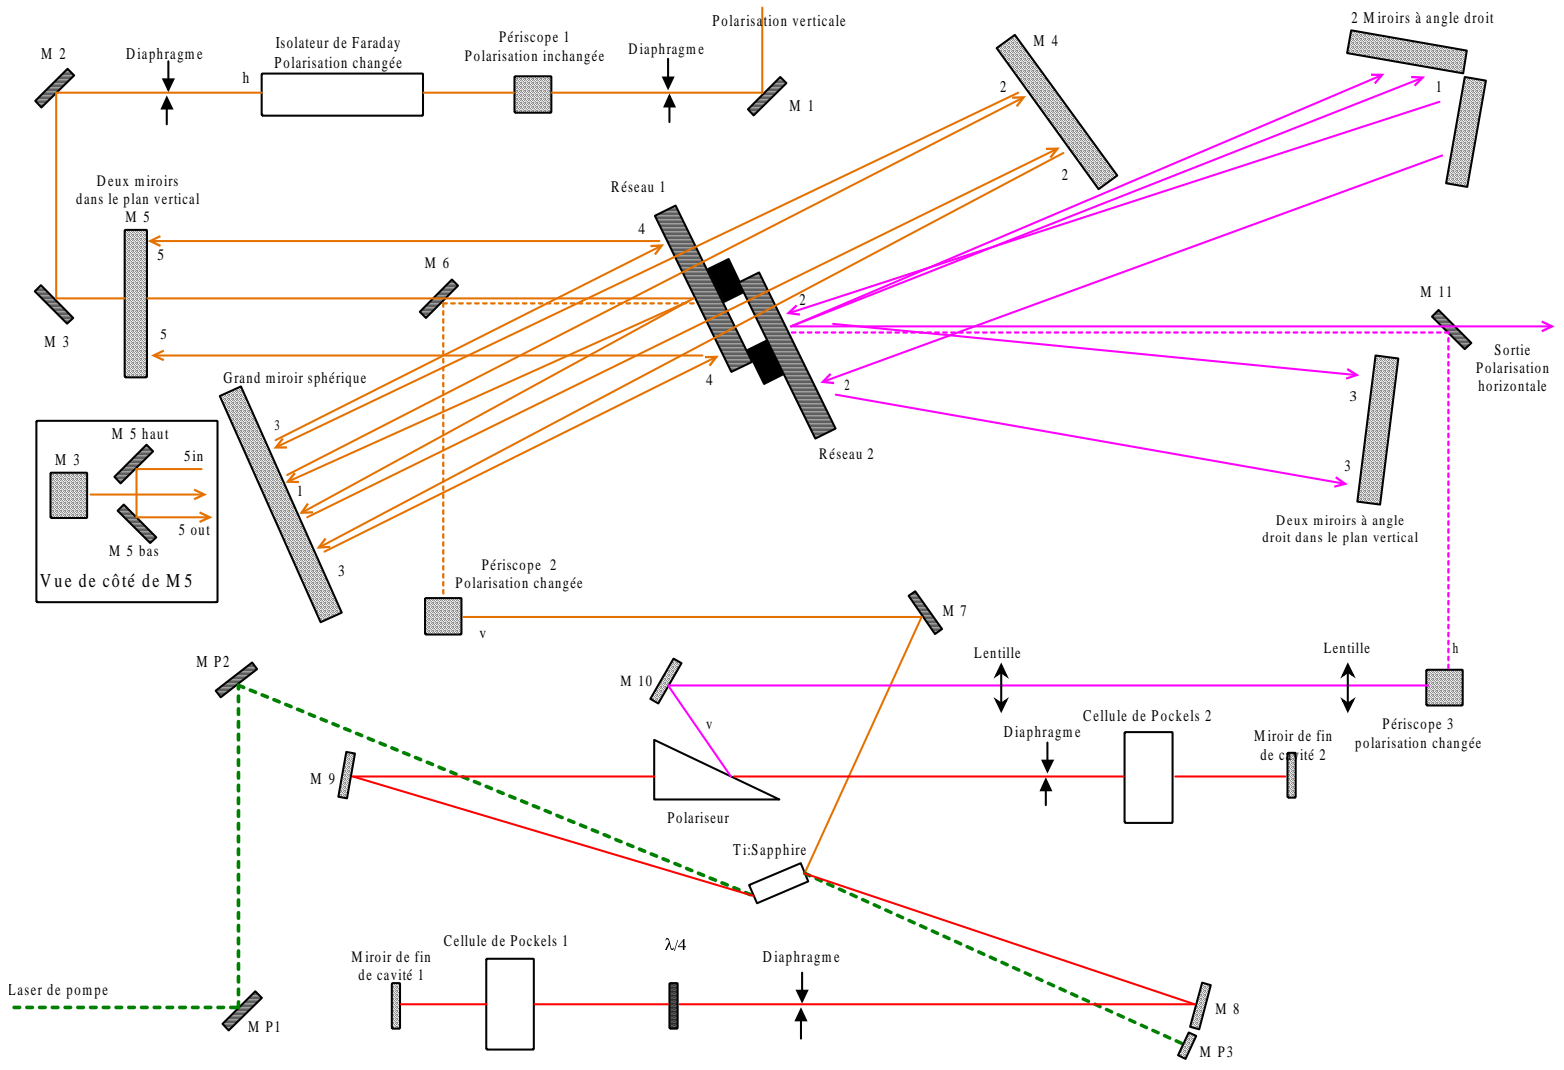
Polarisation verticale

M 2

Diaphragme

h

Isolateur de Faraday
Polarisation changée

Périscope 1
Polarisation inchangée

Diaphragme

M 1

M 4

2

2

2 Miroirs à angle droit

1

Deux miroirs
dans le plan vertical
M 5

5

Réseau 1

4

M 6

2

M 11

M 3

5

4

2

Sortie
Polarisation
horizontale

Grand miroir sphérique

3

Réseau 2

3

3

M 5 haut

M 3

5in

1

5 out

M 5 bas

Vue de côté de M5

3

Deux miroirs à angle
droit dans le plan vertical

Périscope 2
Polarisation changée

v

M 7

M P2

Lentille

Lentille

h

M 10

v

Diaphragme

Cellule de Pockels 2

Miroir de fin
de cavité 2

Périscope 3
polarisation changée

M 9

Polariseur

Ti:Sapphire

Miroir de fin
de cavité 1

Cellule de Pockels 1

$\lambda/4$

Diaphragme

Laser de pompe

M P1

M 8

M P3